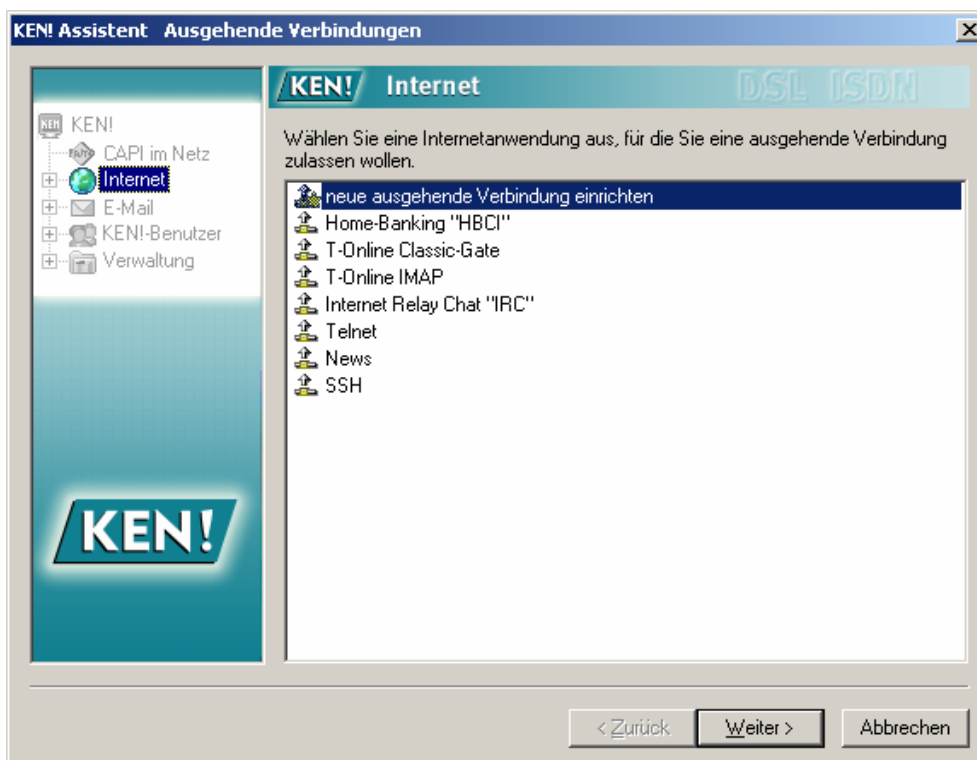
KEN! Assistent Ausgehende Verbindungen

KEN!
CAPI im Netz
Internet
E-Mail
KEN!-Benutzer
Verwaltung

KEN!

KEN! Internet DSL ISDN

Wählen Sie eine Internetanwendung aus, für die Sie eine ausgehende Verbindung zulassen wollen.

neue ausgehende Verbindung einrichten
Home-Banking "HBCI"
T-Online Classic-Gate
T-Online IMAP
Internet Relay Chat "IRC"
Telnet
News
SSH

< Zurück Weiter > Abbrechen